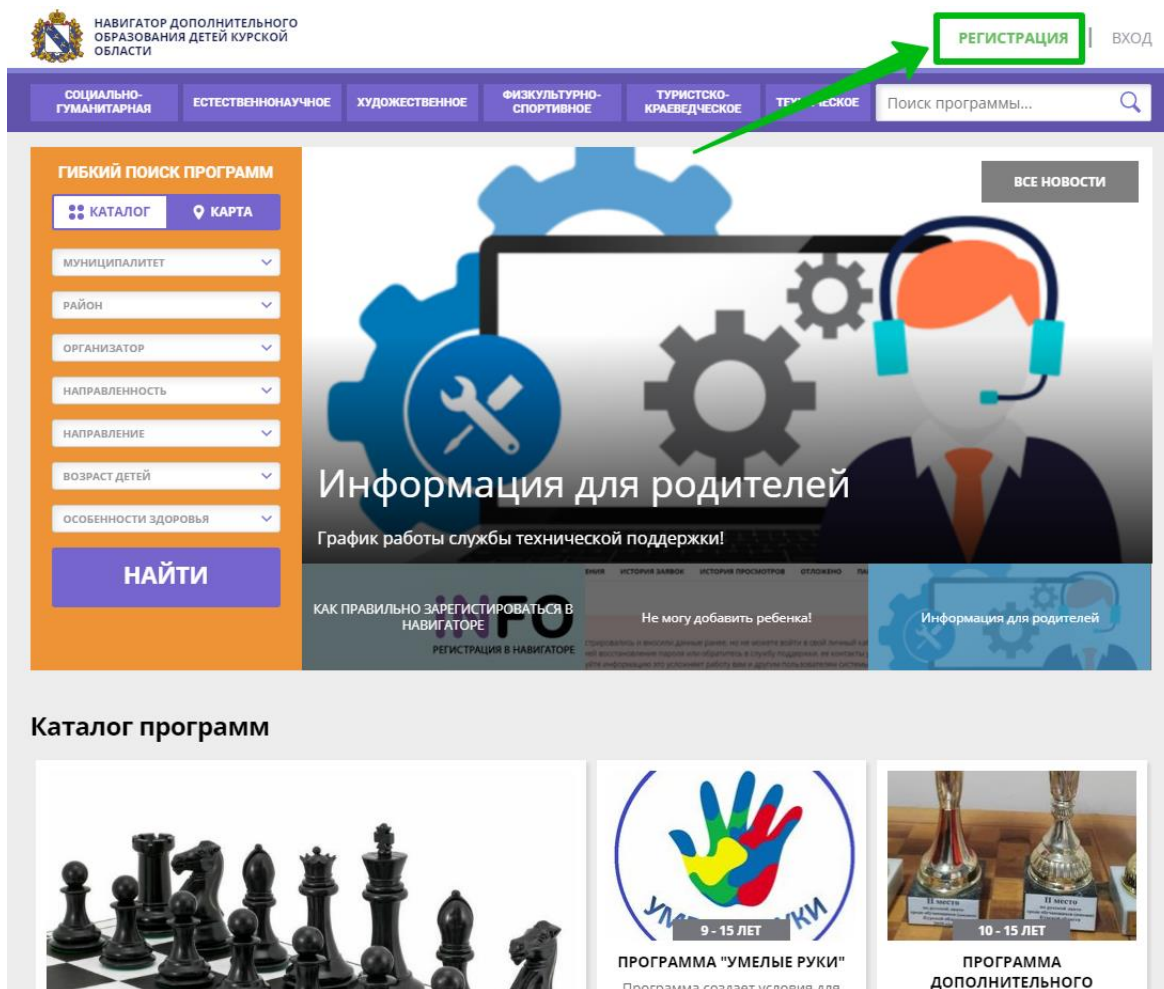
НАВИГАТОР ДОПОЛНИТЕЛЬНОГО ОБРАЗОВАНИЯ ДЕТЕЙ КУРСКОЙ ОБЛАСТИ

РЕГИСТРАЦИЯ | ВХОД

СОЦИАЛЬНО-ГУМАНИТАРНАЯ | ЕСТЕСТВЕННОНАУЧНОЕ | ХУДОЖЕСТВЕННОЕ | ФИЗКУЛЬТУРНО-СПОРТИВНОЕ | ТУРИСТСКО-КРАЕВЕДЧЕСКОЕ | ТЕХ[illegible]ЕСКОЕ

Поиск программы...

ГИБКИЙ ПОИСК ПРОГРАММ

КАТАЛОГ | КАРТА

МУНИЦИПАЛИТЕТ

РАЙОН

ОРГАНИЗАТОР

НАПРАВЛЕННОСТЬ

НАПРАВЛЕНИЕ

ВОЗРАСТ ДЕТЕЙ

ОСОБЕННОСТИ ЗДОРОВЬЯ

НАЙТИ

ВСЕ НОВОСТИ

Информация для родителей

График работы службы технической поддержки!

КАК ПРАВИЛЬНО ЗАРЕГИСТИРОВАТЬСЯ В НАВИГАТОРЕ

INFO

РЕГИСТРАЦИЯ В НАВИГАТОРЕ

Не могу добавить ребенка!

Информация для родителей

Каталог программ

9 - 15 ЛЕТ

ПРОГРАММА "УМЕЛЫЕ РУКИ"

Программа создает условия для

10 - 15 ЛЕТ

ПРОГРАММА ДОПОЛНИТЕЛЬНОГО